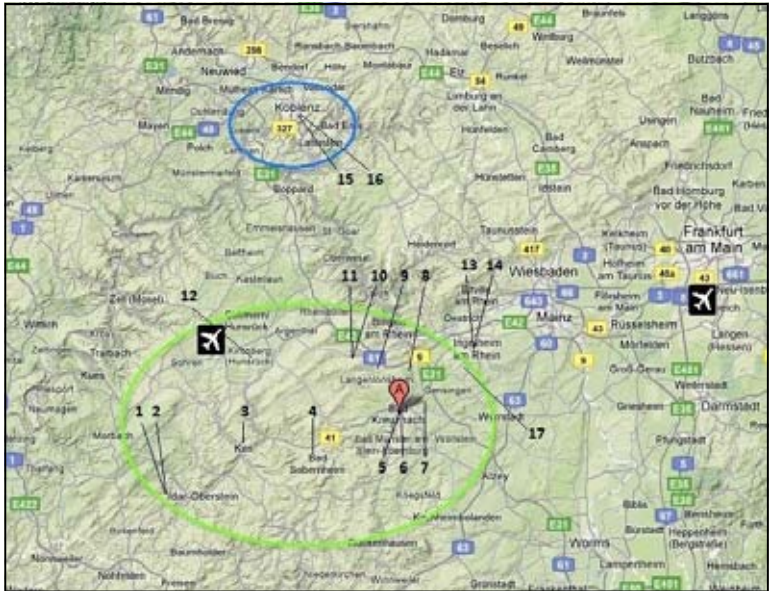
Bad Breisig
Andernach
Neuwied
Koblenz
Lahnstein
Bad Ems
Limburg an der Lahn
Diez
Hadamar
Weilburg
Weilmünster
Usingen
Bad Nauheim
Butzbach
Friedrichsdorf
Bad Homburg vor der Höhe
Idstein
Bad Camberg
Hünfelden
Mayen
Polch
Boppard
St. Goar
Emmelshausen
Taunusstein
Kelkheim (Taunus)
Hofheim am Taunus
Frankfurt am Main
Neu-Isenburg
Wiesbaden
Mainz
Rüsselsheim
Flörsheim am Main
Eltville am Rhein
Oestrich
Ingelheim am Rhein
Bingen am Rhein
Langen (Hessen)
Mörfelden
Groß-Gerau
Weiterstadt
Darmstadt
Griesheim
Pfungstadt
Bensheim
Bürstadt
Heppenheim (Bergstraße)
Worms
Lampertheim
Alzey
Wörrstadt
Kastellaun
Zell (Mosel)
Simmern/Hunsrück
Kirchberg (Hunsrück)
Traben-Trarbach
Bernkastel-Kues
Morbach
Idar-Oberstein
Kirn
Bad Sobernheim
Bad Kreuznach
Bad Münster am Stein-Ebernburg
Langenlonsheim
Gensingen
Kirchheimbolanden
Baumholder
Rheinböllen
Bacharach
Nohfelden
1
2
3
4
5
6
7
8
9
10
11
12
13
14
15
16
17
A
258
327
417
40
43
9
6
41
E44
E31
E42
E451
A
61
63